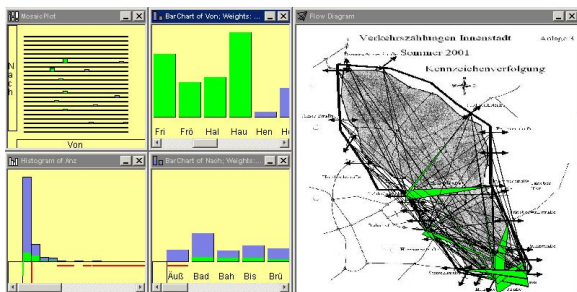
MosaicPlot

Nach

Von

BarChart of Von; Weights: ...

Fri Frö Hal Hau Hen He

Histogram of Anz

BarChart of Nach; Weights: ...

Auß Bad Bah Bis Brü

Flow Diagram

Verkehrszählungen Innenstadt Anlage 4

Sommer 2001

Kennzeichenverfolgung